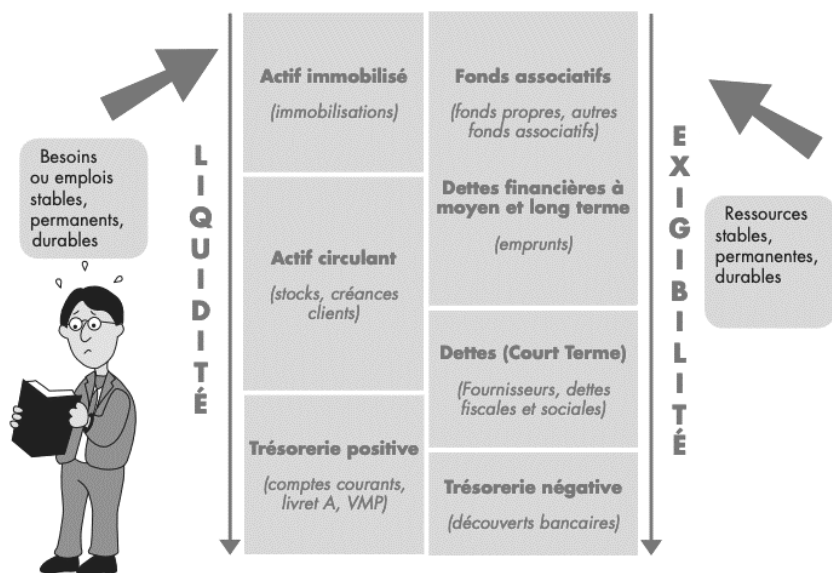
Besoins ou emplois stables, permanents, durables

L
I
Q
U
I
D
I
T
É

Actif immobilisé

(immobilisations)

Actif circulant

(stocks, créances clients)

Trésorerie positive

(comptes courants, livret A, VMP)

Fonds associatifs

(fonds propres, autres fonds associatifs)

Dettes financières à moyen et long terme

(emprunts)

Dettes (Court Terme)

(Fournisseurs, dettes fiscales et sociales)

Trésorerie négative

(découverts bancaires)

E
X
I
G
I
B
I
L
I
T
É

Ressources stables, permanentes, durables